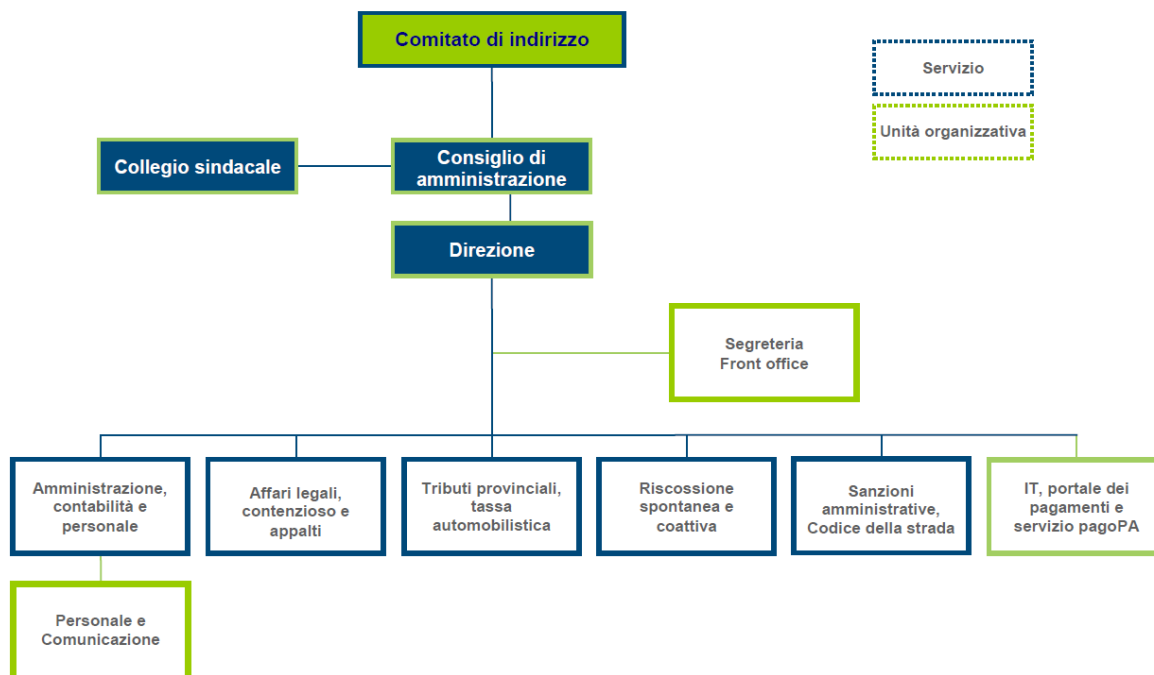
Comitato di indirizzo

Servizio

Unità organizzativa

Collegio sindacale

Consiglio di amministrazione

Direzione

Segreteria
Front office

Amministrazione, contabilità e personale

Affari legali, contenzioso e appalti

Tributi provinciali, tassa automobilistica

Riscossione spontanea e coattiva

Sanzioni amministrative, Codice della strada

IT, portale dei pagamenti e servizio pagoPA

Personale e Comunicazione